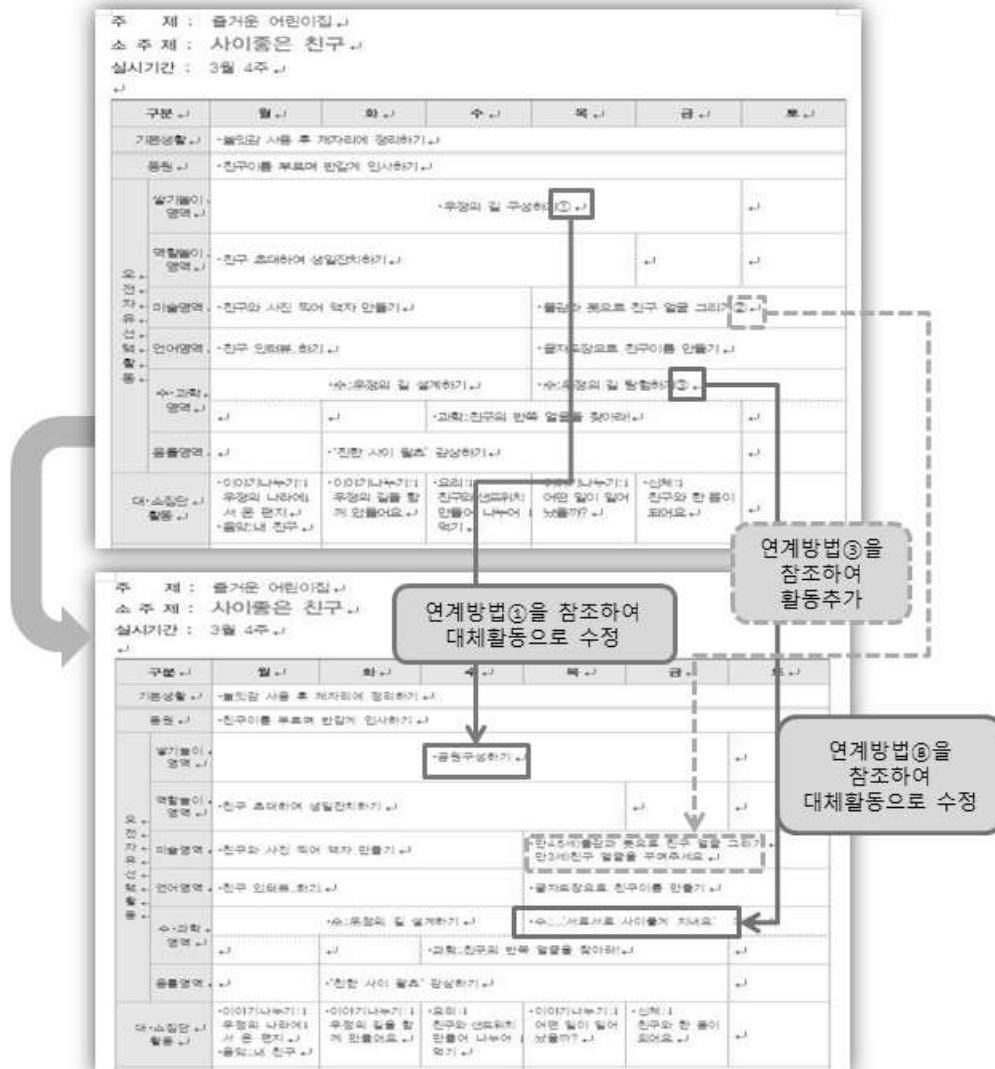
주 제 : 즐거운 어린이집
소 주 제 : 사이좋은 친구
실시기간 : 3월 4주

| 구분 | | 월 | 화 | 수 | 목 | 금 | 토 |
|---|---|---|---|---|---|---|---|
| 기본생활 | | ·놀잇감 사용 후 제자리에 정리하기 | | | | | |
| 등원 | | ·친구이름 부르며 반갑게 인사하기 | | | | | |
| 오전자유선택활동 | 쌓기놀이영역 | ·우정의 길 구성하기 ① | | | | | |
| | 역할놀이영역 | ·친구 초대하여 생일잔치하기 | | | | | |
| | 미술영역 | ·친구와 사진 찍어 액자 만들기 | | | ·물감과 붓으로 친구 얼굴 그리기 ② | | |
| | 언어영역 | ·친구 인터뷰 하기 | | | ·글자도장으로 친구이름 만들기 | | |
| | 수·과학영역 | | ·수:우정의 길 설계하기 | | ·수:우정의 길 탐험하기 ③ | | |
| | | | | ·과학:친구의 반쪽 얼굴을 찾아라! | | | |
| | 음률영역 | | ·'친한 사이 필요' 감상하기 | | | | |
| 대·소집단활동 | | ·이야기나누기:1 우정의 나라에서 온 편지 ·음악:내 친구 | ·이야기나누기:1 우정의 길을 함께 만들어요 | ·요리:1 친구와 샌드위치 만들어 나누어 먹기 | ·이야기나누기:1 어떤 일이 일어났을까? | ·신체:1 친구와 한 몸이 되어요 | |

연계방법③을 참조하여 활동추가

연계방법①을 참조하여 대체활동으로 수정

주 제 : 즐거운 어린이집
소 주 제 : 사이좋은 친구
실시기간 : 3월 4주

연계방법⑧을 참조하여 대체활동으로 수정

| 구분 | | 월 | 화 | 수 | 목 | 금 | 토 |
|---|---|---|---|---|---|---|---|
| 기본생활 | | ·놀잇감 사용 후 제자리에 정리하기 | | | | | |
| 등원 | | ·친구이름 부르며 반갑게 인사하기 | | | | | |
| 오전자유선택활동 | 쌓기놀이영역 | ·공원구성하기 | | | | | |
| | 역할놀이영역 | ·친구 초대하여 생일잔치하기 | | | | | |
| | 미술영역 | ·친구와 사진 찍어 액자 만들기 | | | 만4,5세:물감과 붓으로 친구 얼굴 그리기 만3세:친구 얼굴을 꾸며주세요 | | |
| | 언어영역 | ·친구 인터뷰 하기 | | | ·글자도장으로 친구이름 만들기 | | |
| | 수·과학영역 | | ·수:우정의 길 설계하기 | | ·수:'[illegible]서로서로 사이좋게 지내요' | | |
| | | | | ·과학:친구의 반쪽 얼굴을 찾아라! | | | |
| | 음률영역 | | ·'친한 사이 필요' 감상하기 | | | | |
| 대·소집단활동 | | ·이야기나누기:1 우정의 나라에서 온 편지 ·음악:내 친구 | ·이야기나누기:1 우정의 길을 함께 만들어요 | ·요리:1 친구와 샌드위치 만들어 나누어 먹기 | ·이야기나누기:1 어떤 일이 일어났을까? | ·신체:1 친구와 한 몸이 되어요 | |